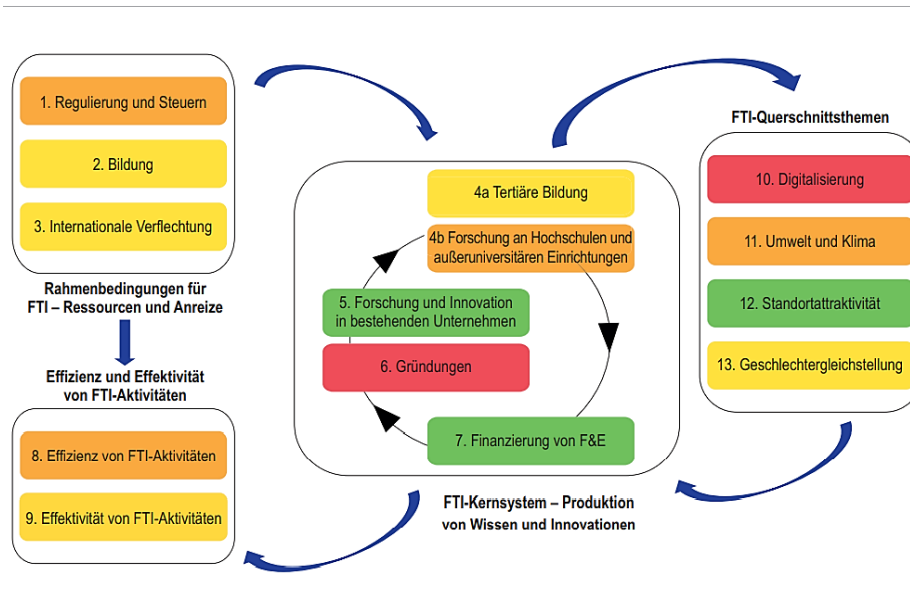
1. Regulierung und Steuern

2. Bildung

3. Internationale Verflechtung

Rahmenbedingungen für FTI – Ressourcen und Anreize

Effizienz und Effektivität von FTI-Aktivitäten

8. Effizienz von FTI-Aktivitäten

9. Effektivität von FTI-Aktivitäten

4a Tertiäre Bildung

4b Forschung an Hochschulen und außeruniversitären Einrichtungen

5. Forschung und Innovation in bestehenden Unternehmen

6. Gründungen

7. Finanzierung von F&E

FTI-Kernsystem – Produktion von Wissen und Innovationen

FTI-Querschnittsthemen

10. Digitalisierung

11. Umwelt und Klima

12. Standortattraktivität

13. Geschlechtergleichstellung